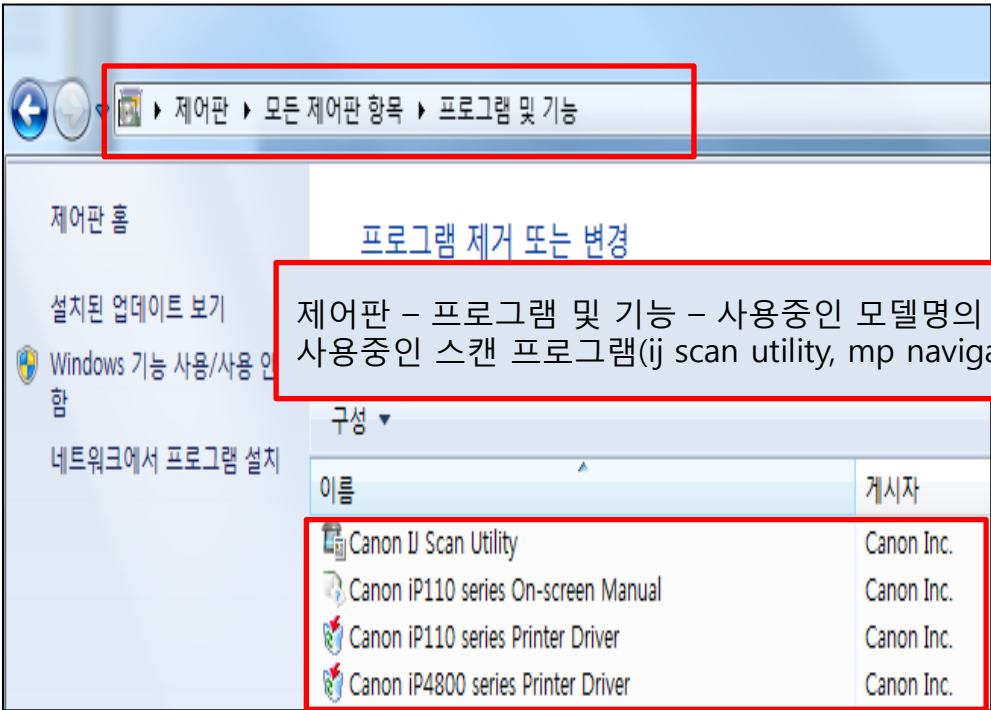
▸ 제어판 ▸ 모든 제어판 항목 ▸ 프로그램 및 기능

제어판 홈

설치된 업데이트 보기

Windows 기능 사용/사용 안 함

네트워크에서 프로그램 설치

프로그램 제거 또는 변경

제어판 – 프로그램 및 기능 – 사용중인 모델명의 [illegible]
사용중인 스캔 프로그램(ij scan utility, mp naviga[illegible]

구성 ▾

| 이름 | 게시자 |
|---|---|
| Canon IJ Scan Utility | Canon Inc. |
| Canon iP110 series On-screen Manual | Canon Inc. |
| Canon iP110 series Printer Driver | Canon Inc. |
| Canon iP4800 series Printer Driver | Canon Inc. |